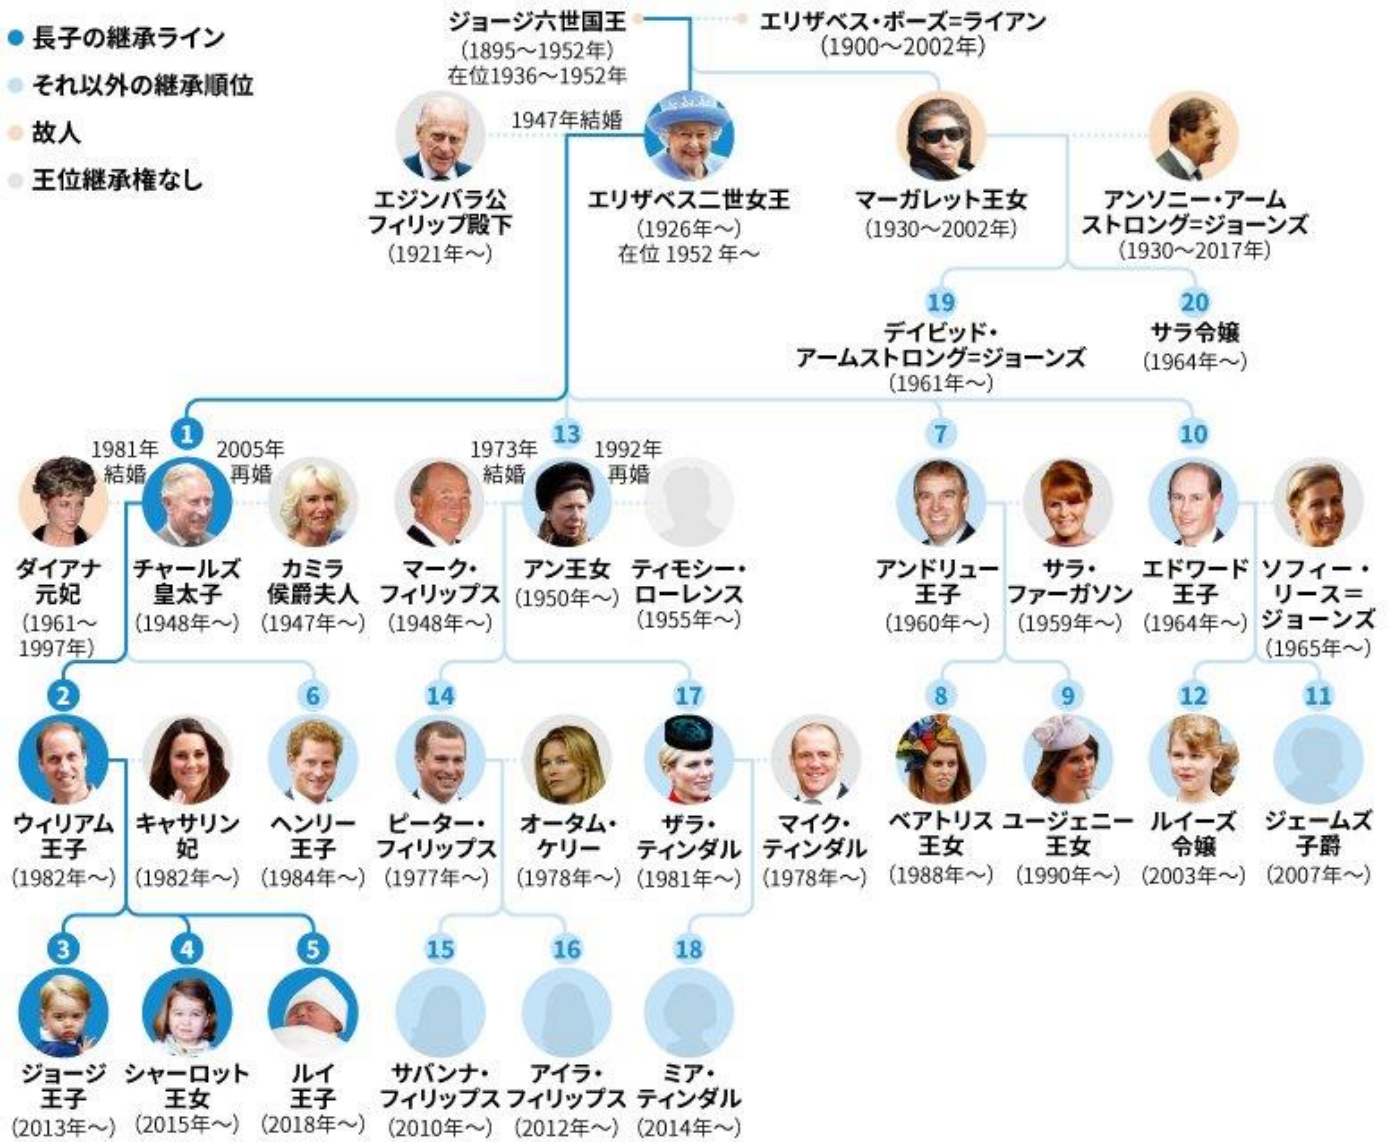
長子の継承ライン
それ以外の継承順位
故人
王位継承権なし

ジョージ六世国王
(1895〜1952年)
在位1936〜1952年

エリザベス・ボーズ=ライアン
(1900〜2002年)

1947年結婚

エジンバラ公
フィリップ殿下
(1921年〜)

エリザベス二世女王
(1926年〜)
在位 1952 年〜

マーガレット王女
(1930〜2002年)

アンソニー・アーム
ストロング=ジョーンズ
(1930〜2017年)

19
デイビッド・
アームストロング=ジョーンズ
(1961年〜)

20
サラ令嬢
(1964年〜)

1
1981年
結婚
2005年
再婚

ダイアナ
元妃
(1961〜
1997年)

チャールズ
皇太子
(1948年〜)

カミラ
侯爵夫人
(1947年〜)

マーク・
フィリップス
(1948年〜)

13
1973年
結婚
1992年
再婚

アン王女
(1950年〜)

ティモシー・
ローレンス
(1955年〜)

7
アンドリュー
王子
(1960年〜)

サラ・
ファーガソン
(1959年〜)

10
エドワード
王子
(1964年〜)

ソフィー・
リース=
ジョーンズ
(1965年〜)

2
ウィリアム
王子
(1982年〜)

キャサリン
妃
(1982年〜)

6
ヘンリー
王子
(1984年〜)

14
ピーター・
フィリップス
(1977年〜)

オータム・
ケリー
(1978年〜)

17
ザラ・
ティンダル
(1981年〜)

マイク・
ティンダル
(1978年〜)

8
ベアトリス
王女
(1988年〜)

9
ユージェニー
王女
(1990年〜)

12
ルイーズ
令嬢
(2003年〜)

11
ジェームズ
子爵
(2007年〜)

3
ジョージ
王子
(2013年〜)

4
シャーロット
王女
(2015年〜)

5
ルイ
王子
(2018年〜)

15
サバンナ・
フィリップス
(2010年〜)

16
アイラ・
フィリップス
(2012年〜)

18
ミア・
ティンダル
(2014年〜)